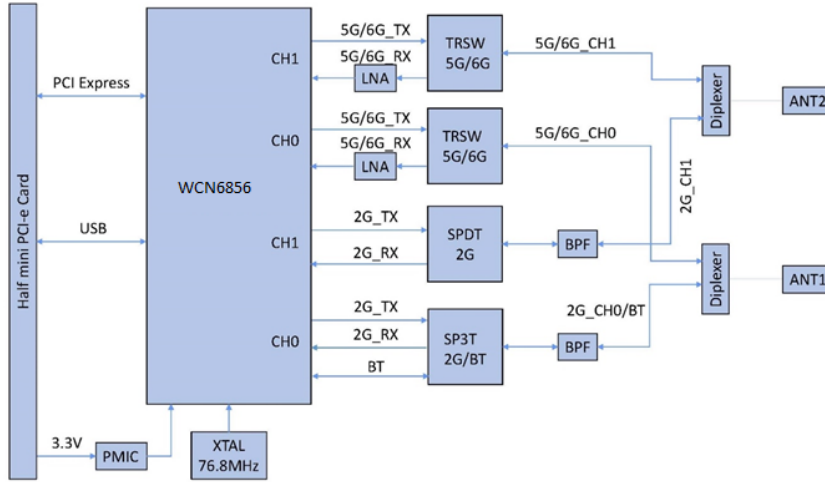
Half mini PCI-e Card

PCI Express

USB

3.3V

PMIC

XTAL
76.8MHz

WCN6856

CH1

CH0

CH1

CH0

5G/6G_TX

5G/6G_RX

LNA

5G/6G_TX

5G/6G_RX

LNA

2G_TX

2G_RX

2G_TX

2G_RX

BT

TRSW
5G/6G

TRSW
5G/6G

SPDT
2G

SP3T
2G/BT

5G/6G_CH1

5G/6G_CH0

2G_CH1

BPF

2G_CH0/BT

BPF

Diplexer

Diplexer

ANT2

ANT1